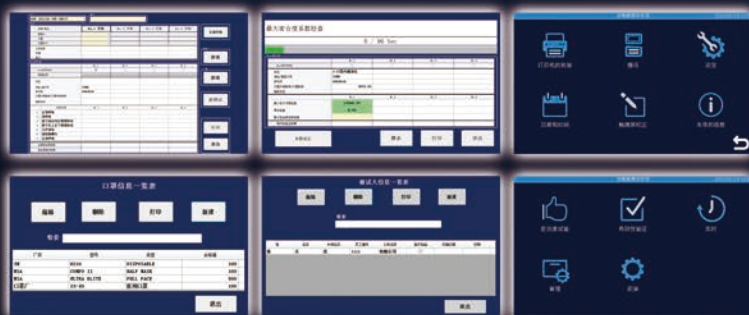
最大密合度系数检查

0 / 86 Sec

口罩信息一览表

编辑 删除 打印 新建

检索

| 厂家 | 型号 | 类型 |  |
|---|---|---|---|
| 3M | 8210 | DISPOSABLE | 100 |
| MSA | COMFO II | HALF MASK | 100 |
| MSA | ULTRA ELITE | FULL FACE | 100 |
| 口罩厂 | ZY-05 | 医用口罩 | 100 |

退出

测试人信息一览表

检索

退出

打印机的配置

保存

设置

日期和时间

触摸屏校正

关于的信息

日常测试

密合度验证

实时

管理

后台